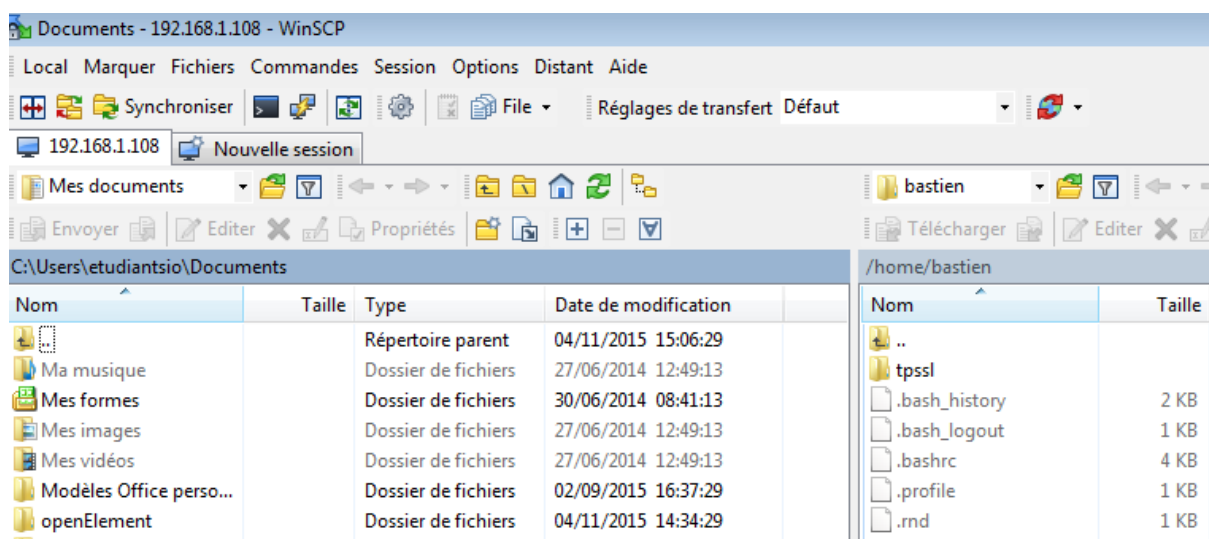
Documents - 192.168.1.108 - WinSCP

Local Marquer Fichiers Commandes Session Options Distant Aide

Synchroniser File Réglages de transfert Défaut

192.168.1.108 Nouvelle session

Mes documents

Envoyer Editer Propriétés

C:\Users\etudiantsio\Documents

| Nom | Taille | Type | Date de modification |
|---|---|---|---|
| .. | | Répertoire parent | 04/11/2015 15:06:29 |
| Ma musique | | Dossier de fichiers | 27/06/2014 12:49:13 |
| Mes formes | | Dossier de fichiers | 30/06/2014 08:41:13 |
| Mes images | | Dossier de fichiers | 27/06/2014 12:49:13 |
| Mes vidéos | | Dossier de fichiers | 27/06/2014 12:49:13 |
| Modèles Office perso... | | Dossier de fichiers | 02/09/2015 16:37:29 |
| openElement | | Dossier de fichiers | 04/11/2015 14:34:29 |

bastien

Télécharger Editer

/home/bastien

| Nom | Taille |
|---|---|
| .. | |
| tpssl | |
| .bash_history | 2 KB |
| .bash_logout | 1 KB |
| .bashrc | 4 KB |
| .profile | 1 KB |
| .rnd | 1 KB |